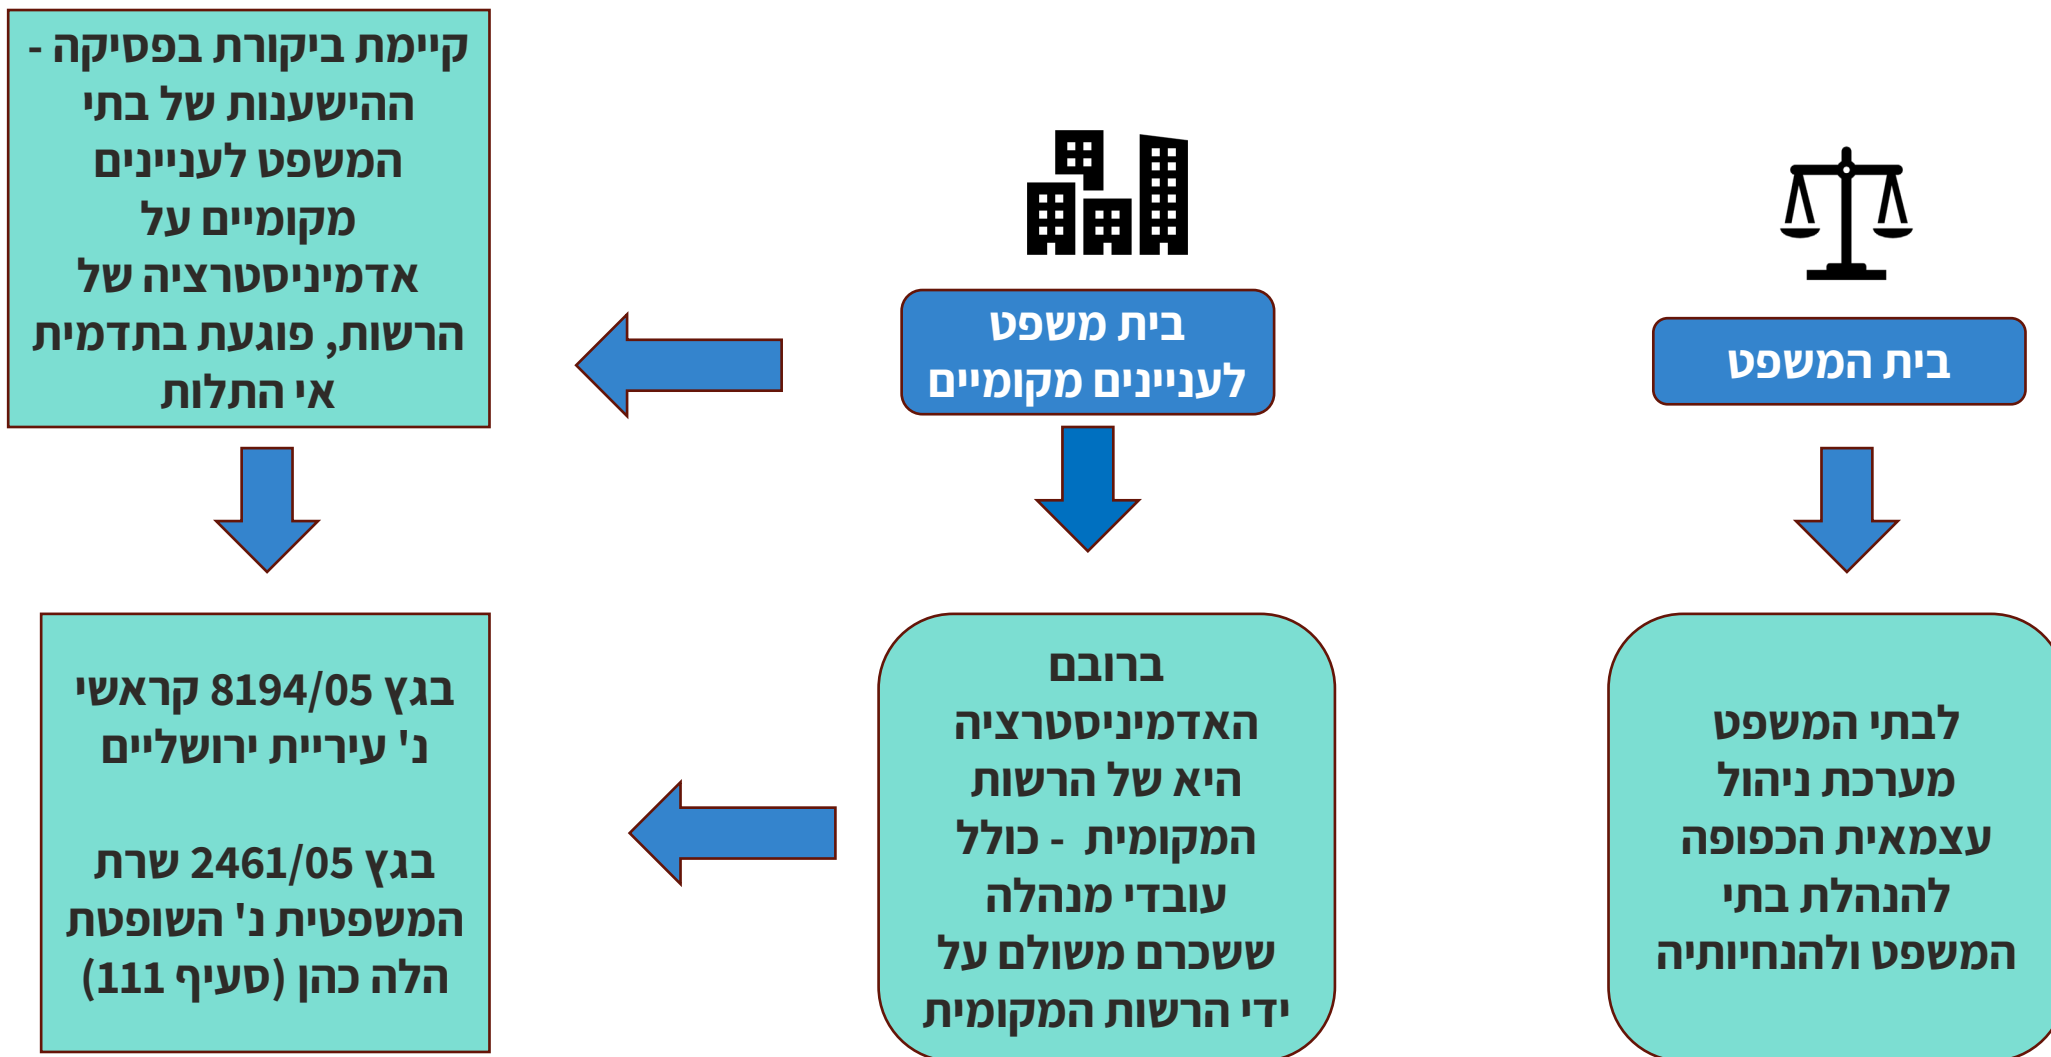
בית המשפט

לבתי המשפט מערכת ניהול עצמאית הכפופה להנהלת בתי המשפט ולהנחיותיה

בית משפט לעניינים מקומיים

ברובם האדמיניסטרציה היא של הרשות המקומית - כולל עובדי מנהלה ששכרם משולם על ידי הרשות המקומית

קיימת ביקורת בפסיקה - ההישענות של בתי המשפט לעניינים מקומיים על אדמיניסטרציה של הרשות, פוגעת בתדמית אי התלות

בגץ 8194/05 קראשי נ' עיריית ירושליים

בגץ 2461/05 שרת המשפטית נ' השופטת הלה כהן (סעיף 111)